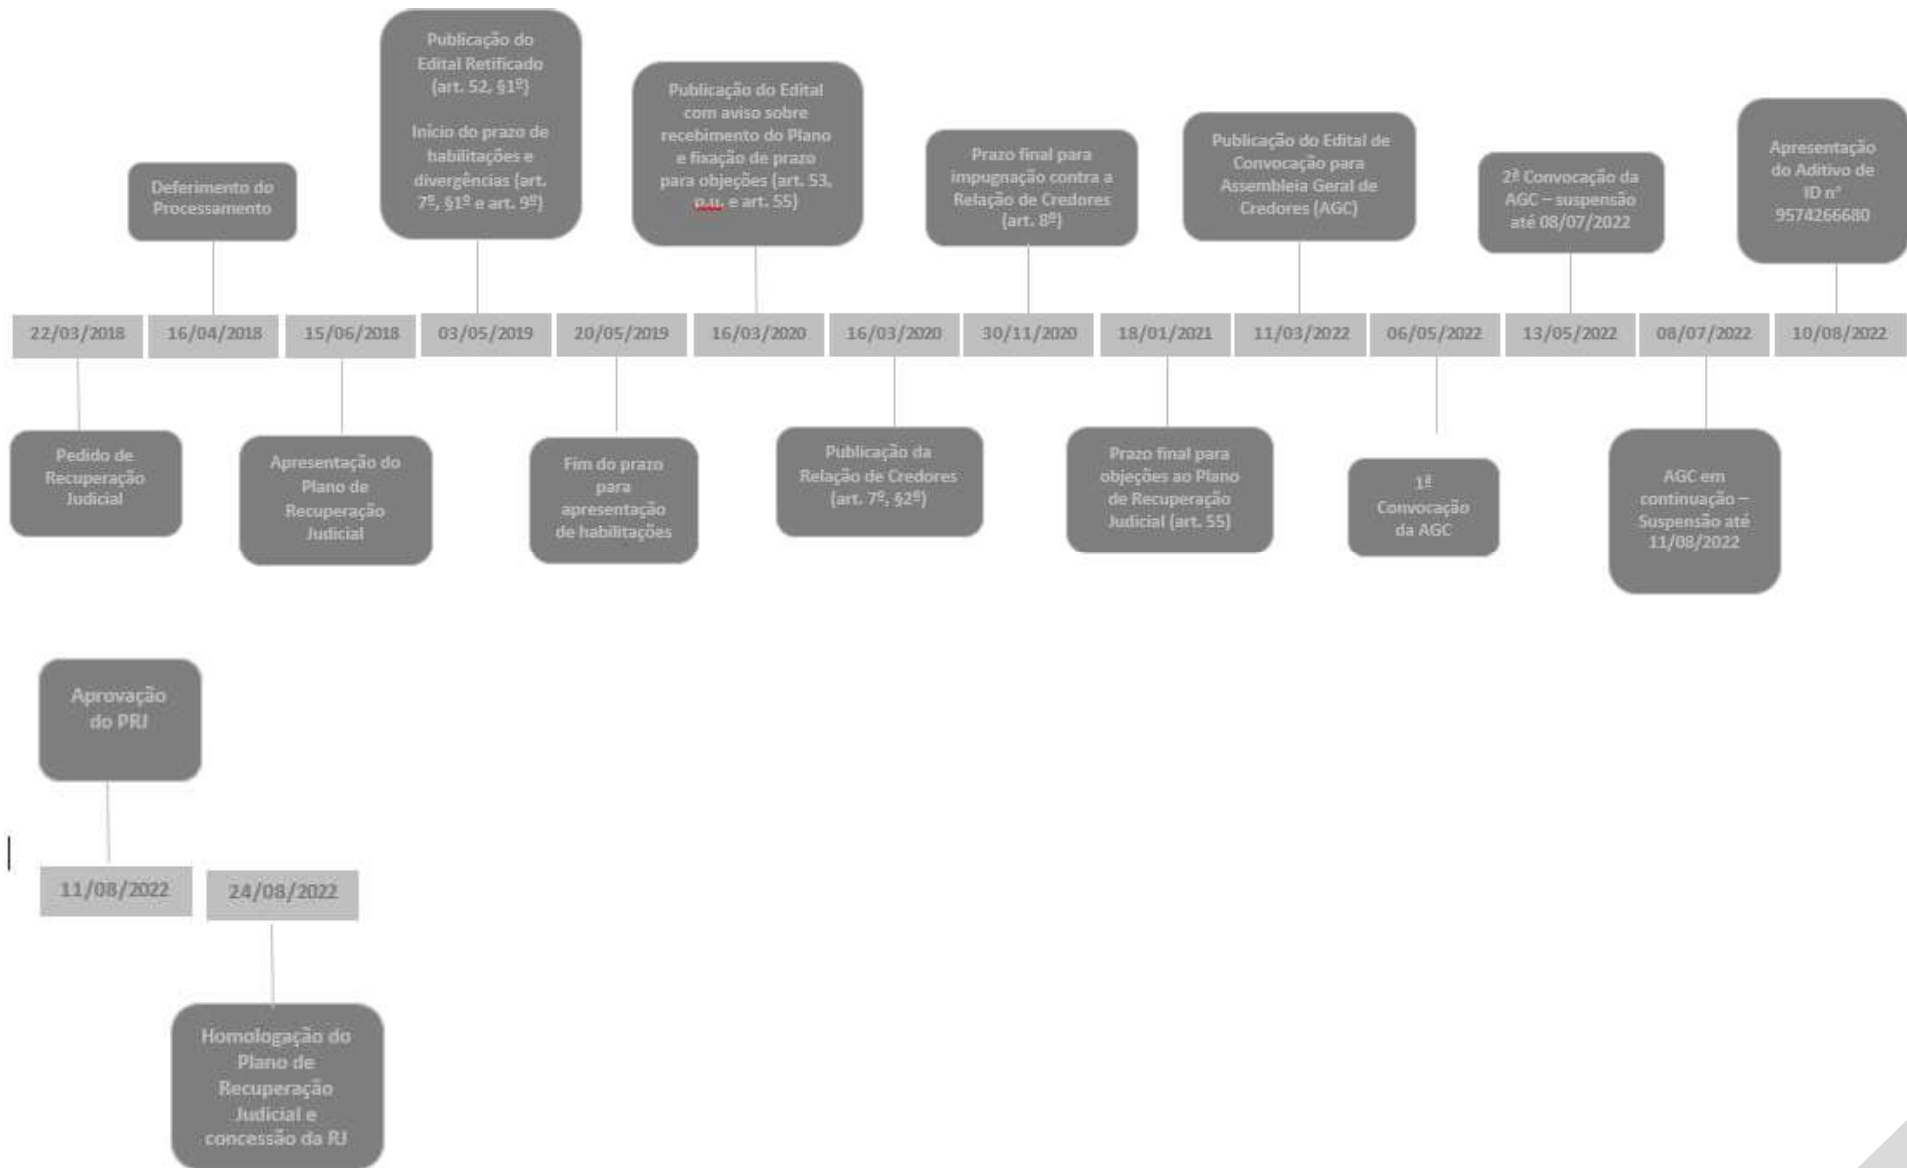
Publicação do Edital Retificado (art. 52, §1º)

Início do prazo de habilitações e divergências (art. 7º, §1º e art. 9º)

Publicação do Edital com aviso sobre recebimento do Plano e fixação de prazo para objeções (art. 53, p.u. e art. 55)

Deferimento do Processamento

Prazo final para impugnação contra a Relação de Credores (art. 8º)

Publicação do Edital de Convocação para Assembleia Geral de Credores (AGC)

2ª Convocação da AGC – suspensão até 08/07/2022

Apresentação do Aditivo de ID nº 9574266680

| 22/03/2018 | 16/04/2018 | 15/06/2018 | 03/05/2019 | 20/05/2019 | 16/03/2020 | 16/03/2020 | 30/11/2020 | 18/01/2021 | 11/03/2022 | 06/05/2022 | 13/05/2022 | 08/07/2022 | 10/08/2022 |
|---|---|---|---|---|---|---|---|---|---|---|---|---|---|

Pedido de Recuperação Judicial

Apresentação do Plano de Recuperação Judicial

Fim do prazo para apresentação de habilitações

Publicação da Relação de Credores (art. 7º, §2º)

Prazo final para objeções ao Plano de Recuperação Judicial (art. 55)

1ª Convocação da AGC

AGC em continuação – Suspensão até 11/08/2022

Aprovação do PRJ

| 11/08/2022 | 24/08/2022 |
|---|---|

Homologação do Plano de Recuperação Judicial e concessão da RJ